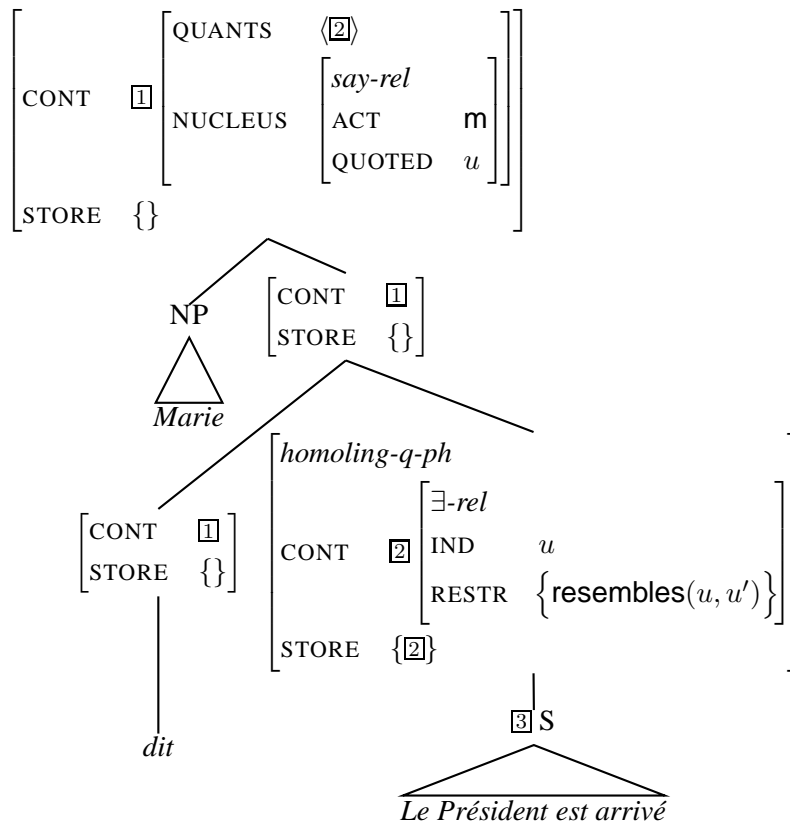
CONT 1 QUANTS ⟨2⟩
NUCLEUS say-rel
ACT m
QUOTED $u$
STORE {}

NP
Marie

CONT 1
STORE {}

CONT 1
STORE {}

dit

homoling-q-ph
CONT 2 ∃-rel
IND $u$
RESTR $\left\{ \text{resembles}(u, u') \right\}$
STORE {2}

3 S
Le Président est arrivé